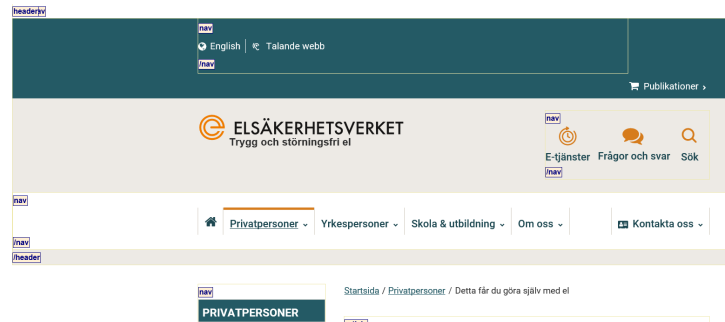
header|v

nav

English | Talande webb

/nav

Publikationer ›

ELSÄKERHETSVERKET
Trygg och störningsfri el

nav

E-tjänster Frågor och svar Sök

/nav

nav

Privatpersoner ⌄ Yrkespersoner ⌄ Skola & utbildning ⌄ Om oss ⌄ Kontakta oss ⌄

/nav

/header

nav

PRIVATPERSONER

Startsida / Privatpersoner / Detta får du göra själv med el